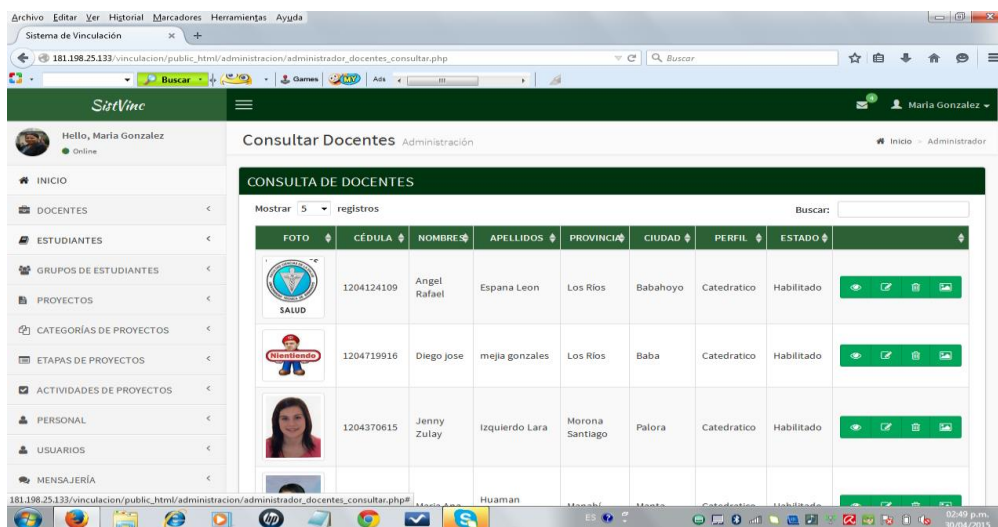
Archivo Editar Ver Historial Marcadores Herramientas Ayuda

Sistema de Vinculación ×

181.198.25.133/vinculacion/public_html/administracion/administrador_docentes_consultar.php

Buscar

Buscar · Games Ads

SistVinc

Maria Gonzalez

Hello, Maria Gonzalez
Online

INICIO
DOCENTES
ESTUDIANTES
GRUPOS DE ESTUDIANTES
PROYECTOS
CATEGORÍAS DE PROYECTOS
ETAPAS DE PROYECTOS
ACTIVIDADES DE PROYECTOS
PERSONAL
USUARIOS
MENSAJERÍA

Consultar Docentes Administración

Inicio > Administrador

CONSULTA DE DOCENTES

Mostrar 5 registros

Buscar:

| FOTO | CÉDULA | NOMBRES | APELLIDOS | PROVINCIA | CIUDAD | PERFIL | ESTADO | |
|---|---|---|---|---|---|---|---|---|
| SALUD | 1204124109 | Angel Rafael | Espana Leon | Los Ríos | Babahoyo | Catedratico | Habilitado | |
| Nintiendo | 1204719916 | Diego jose | mejia gonzales | Los Ríos | Baba | Catedratico | Habilitado | |
| | 1204370615 | Jenny Zulay | Izquierdo Lara | Morona Santiago | Palora | Catedratico | Habilitado | |
| | | Maria Ana | Huaman | Manabí | Manta | Catedratico | Habilitado | |

181.198.25.133/vinculacion/public_html/administracion/administrador_docentes_consultar.php#

ES

02:49 p.m.
30/04/2015